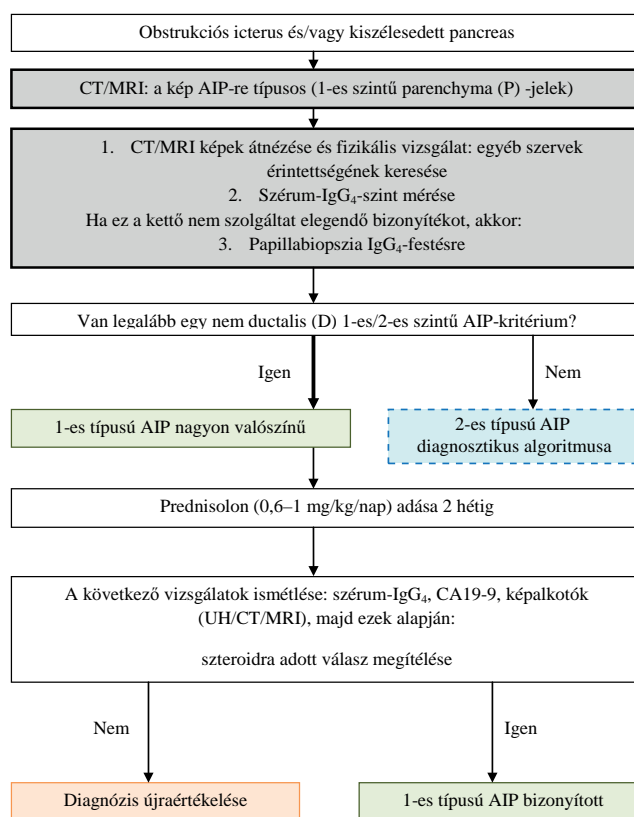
Obstrukciós icterus és/vagy kiszélesedett pancreas

CT/MRI: a kép AIP-re típusos (1-es szintű parenchyma (P) -jelek)

1. CT/MRI képek átnézése és fizikális vizsgálat: egyéb szervek érintettségének keresése
2. Szérum-Ig$G_4$-szint mérése
Ha ez a kettő nem szolgáltat elegendő bizonyítékot, akkor:
3. Papillabiopszia Ig$G_4$-festésre

Van legalább egy nem ductalis (D) 1-es/2-es szintű AIP-kritérium?

Igen

Nem

1-es típusú AIP nagyon valószínű

2-es típusú AIP diagnosztikus algoritmusa

Prednisolon (0,6–1 mg/kg/nap) adása 2 hétig

A következő vizsgálatok ismétlése: szérum-Ig$G_4$, CA19-9, képalkotók (UH/CT/MRI), majd ezek alapján:

szteroidra adott válasz megítélése

Nem

Igen

Diagnózis újraértékelése

1-es típusú AIP bizonyított